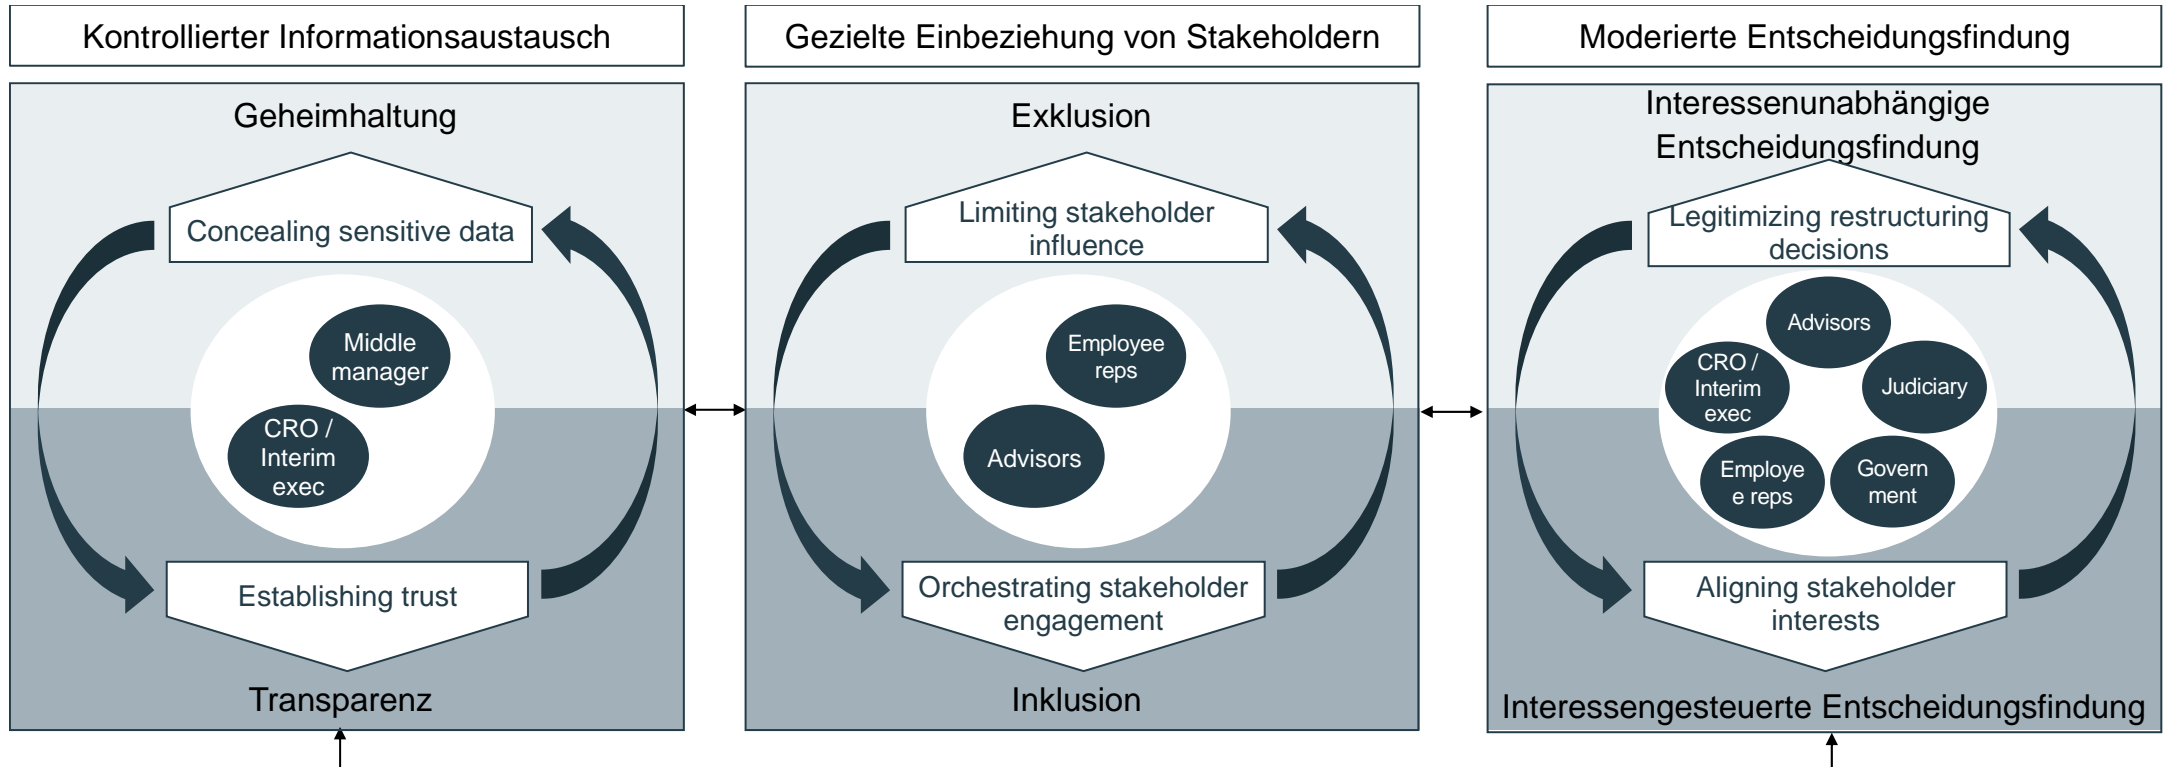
Kontrollierter Informationsaustausch

Geheimhaltung

Concealing sensitive data

Middle manager

CRO / Interim exec

Establishing trust

Transparenz

Gezielte Einbeziehung von Stakeholdern

Exklusion

Limiting stakeholder influence

Employee reps

Advisors

Orchestrating stakeholder engagement

Inklusion

Moderierte Entscheidungsfindung

Interessenunabhängige Entscheidungsfindung

Legitimizing restructuring decisions

Advisors

CRO / Interim exec

Judiciary

Employe e reps

Govern ment

Aligning stakeholder interests

Interessengesteuerte Entscheidungsfindung